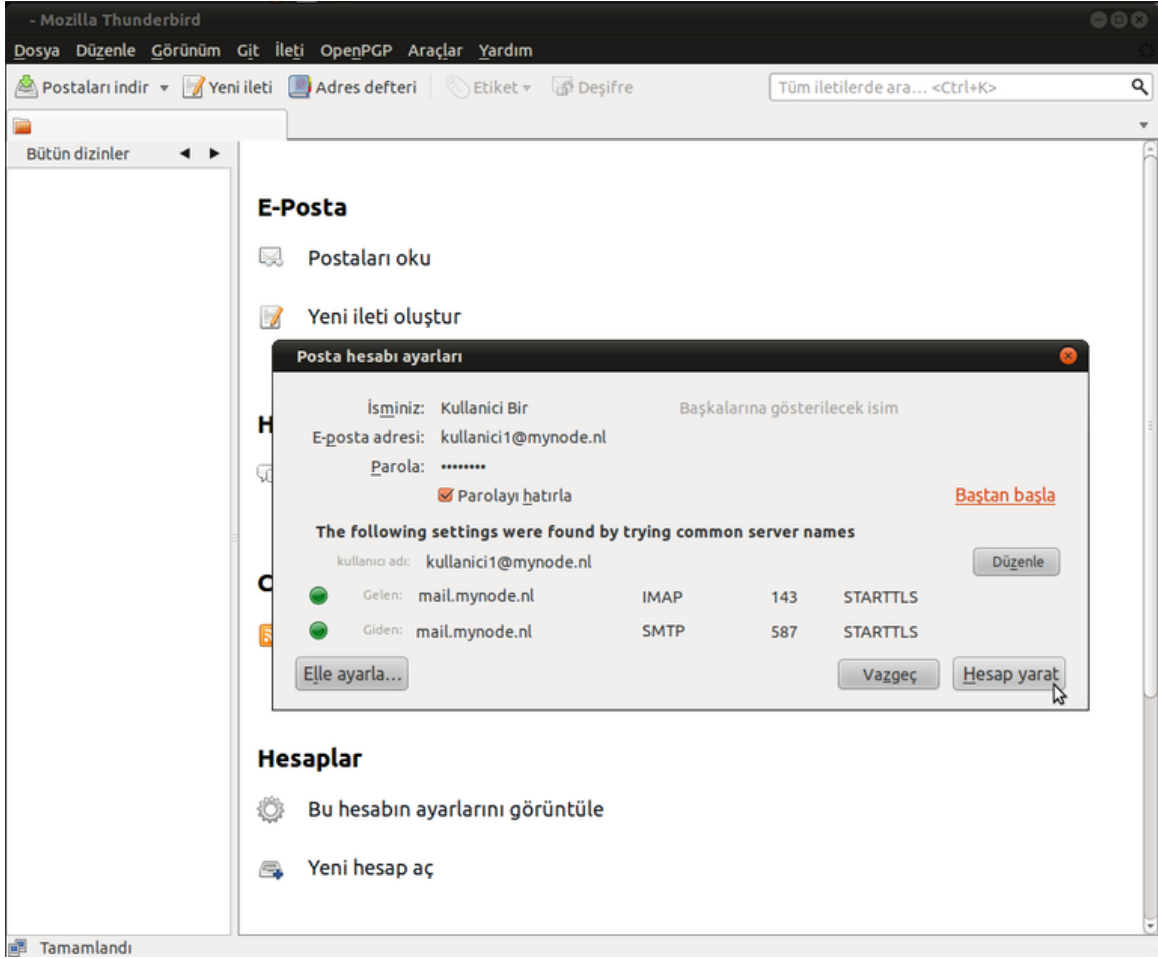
- Mozilla Thunderbird

Dosya Düzenle Görünüm Git İleti OpenPGP Araçlar Yardım

Postaları indir ▾ Yeni ileti Adres defteri Etiket ▾ Deşifre

Tüm iletilerde ara… <Ctrl+K>

Bütün dizinler

E-Posta

Postaları oku

Yeni ileti oluştur

H

C

Posta hesabı ayarları

İsminiz: Kullanici Bir

Başkalarına gösterilecek isim

E-posta adresi: kullanici1@mynode.nl

Parola: ••••••••

Parolayı hatırla

Baştan başla

The following settings were found by trying common server names

kullanıcı adı: kullanici1@mynode.nl

Düzenle

| | | | | |
|---|---|---|---|---|
| Gelen: | mail.mynode.nl | IMAP | 143 | STARTTLS |
| Giden: | mail.mynode.nl | SMTP | 587 | STARTTLS |

Elle ayarla…

Vazgeç

Hesap yarat

Hesaplar

Bu hesabın ayarlarını görüntüle

Yeni hesap aç

Tamamlandı